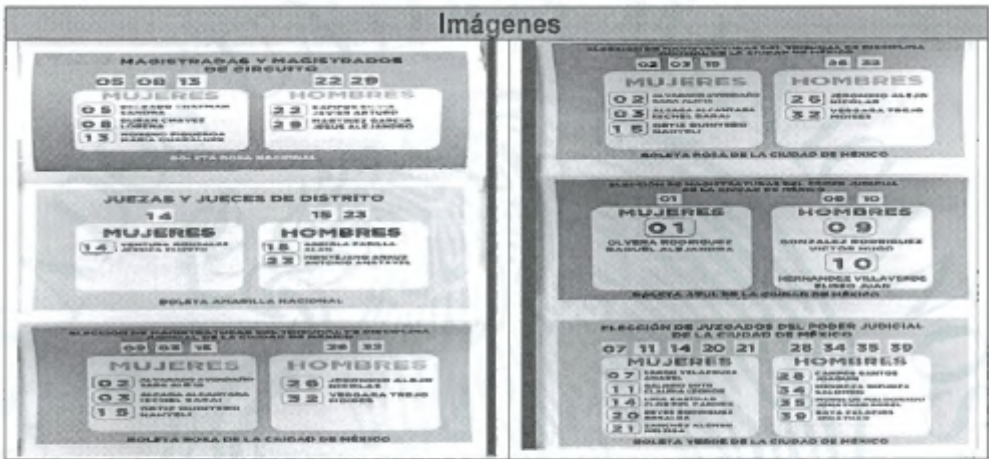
Imágenes

MAGISTRADAS Y MAGISTRADOS DE CIRCUITO

05 08 13 22 29

MUJERES

05 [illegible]

08 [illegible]

13 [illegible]

HOMBRES

22 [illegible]

29 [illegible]

BOLETA ROSA NACIONAL

JUECES Y JUECES DE DISTRITO

14 15 23

MUJERES

14 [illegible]

HOMBRES

15 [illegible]

23 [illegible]

BOLETA AMARILLA NACIONAL

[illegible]

02 03 15 26 32

MUJERES

02 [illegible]

03 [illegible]

15 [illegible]

HOMBRES

26 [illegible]

32 VERGARA TREJO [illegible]

BOLETA ROSA DE LA CIUDAD DE MÉXICO

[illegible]

02 03 15 26 32

MUJERES

02 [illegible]

03 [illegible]

15 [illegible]

HOMBRES

26 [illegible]

32 VERGARA TREJO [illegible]

BOLETA ROSA DE LA CIUDAD DE MÉXICO

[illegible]

01 09 10

MUJERES

01

OLVERA RODRIGUEZ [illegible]

HOMBRES

09

GONZALEZ RODRIGUEZ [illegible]

10

HERNANDEZ VILLAVERDE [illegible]

BOLETA AZUL DE LA CIUDAD DE MÉXICO

ELECCIÓN DE JUZGADOS DEL PODER JUDICIAL DE LA CIUDAD DE MÉXICO

07 11 14 20 21 28 34 35 39

MUJERES

07 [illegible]

11 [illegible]

14 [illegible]

20 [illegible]

21 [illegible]

HOMBRES

28 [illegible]

34 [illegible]

35 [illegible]

39 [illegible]

BOLETA VERDE DE LA CIUDAD DE MÉXICO